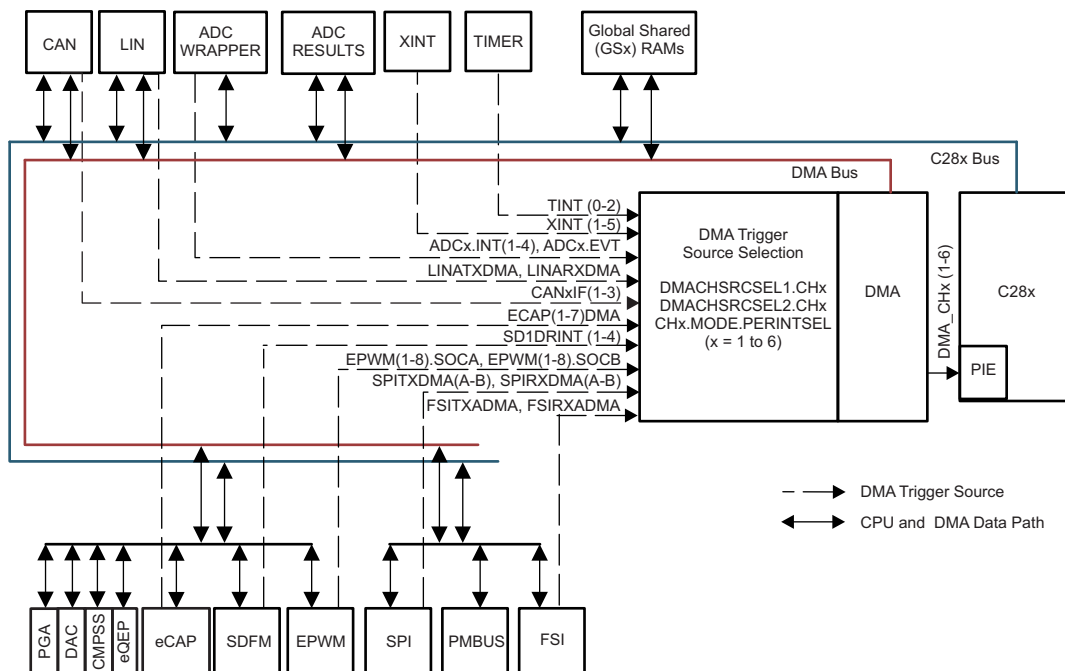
CAN
LIN
ADC WRAPPER
ADC RESULTS
XINT
TIMER
Global Shared (GSx) RAMs

C28x Bus
DMA Bus

TINT (0-2)
XINT (1-5)
ADCx.INT(1-4), ADCx.EVT
LINATXDMA, LINARXDMA
CANxIF(1-3)
ECAP(1-7)DMA
SD1DRINT (1-4)
EPWM(1-8).SOCA, EPWM(1-8).SOCB
SPITXDMA(A-B), SPIRXDMA(A-B)
FSITXADMA, FSIRXADMA

DMA Trigger Source Selection

DMACHSRCSEL1.CHx
DMACHSRCSEL2.CHx
CHx.MODE.PERINTSEL
(x = 1 to 6)

DMA

DMA_CHx (1-6)

C28x

PIE

DMA Trigger Source
CPU and DMA Data Path

PGA
DAC
CMPSS
eQEP
eCAP
SDFM
EPWM
SPI
PMBUS
FSI